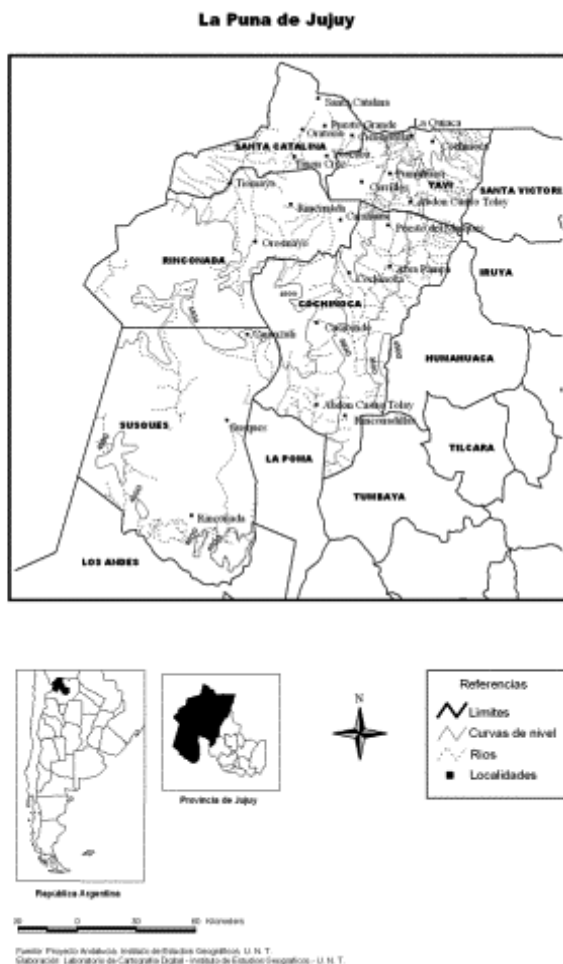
La Puna de Jujuy

Santa Catalina
Puesto Grande
La Quiaca
Oratorio
SANTA CATALINA
Cochinoca
Cusi Cusi
Timón Cruz
Pumahuasi
Cieneguillas
Tusaquillas
YAVI
SANTA VICTORIA
Rinconada
Abdon Castro Tolay
Orosmayo
Puesto del Marqués
RINCONADA
IRUYA
Abra Pampa
Cochinoca
COCHINOCA
Casabindo
Olaroz Chico
HUMAHUACA
Abdon Castro Tolay
Rinconadillas
SUSQUES
Susques
LA POMA
TILCARA
Rinconada
TUMBAYA
LOS ANDES

República Argentina
Provincia de Jujuy
N
Referencias
Límites
Curvas de nivel
Ríos
Localidades

30 0 30 60 Kilometers

Fuente: Proyecto Andalucía. Instituto de Estudios Geográficos. U. N. T.
Elaboración: Laboratorio de Cartografía Digital - Instituto de Estudios Geográficos - U. N. T.